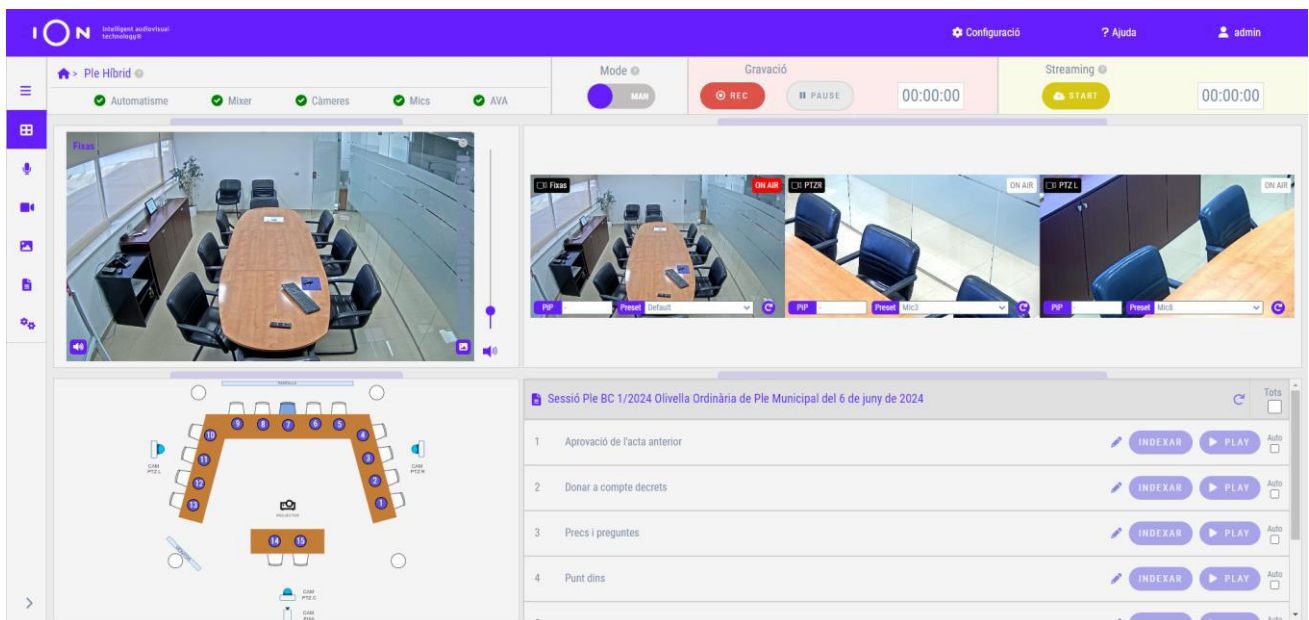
I O N Intelligent audiovisual technology®

Configuració ? Ajuda admin

Ple Híbrid

Automatisme Mixer Càmeres Mics AVA

Mode
MAN

Gravació
REC
PAUSE
00:00:00

Streaming
START
00:00:00

Fixas

Fixas ON AIR
PIP Preset Default

PTZR ON AIR
PIP Preset Mic3

PTZ L ON AIR
PIP Preset Mic8

10 9 8 7 6 5 4
11 3
12 2
13 1
CAM PTZ L
CAM PTZ R
PROJECTOR
14 15
CAM PTZ C
CAM

Sessió Ple BC 1/2024 Olivella Ordinària de Ple Municipal del 6 de juny de 2024

Tots

1 Aprovació de l'acta anterior INDEXAR PLAY Auto
2 Donar a compte decrets INDEXAR PLAY Auto
3 Precs i preguntes INDEXAR PLAY Auto
4 Punt dins INDEXAR PLAY Auto